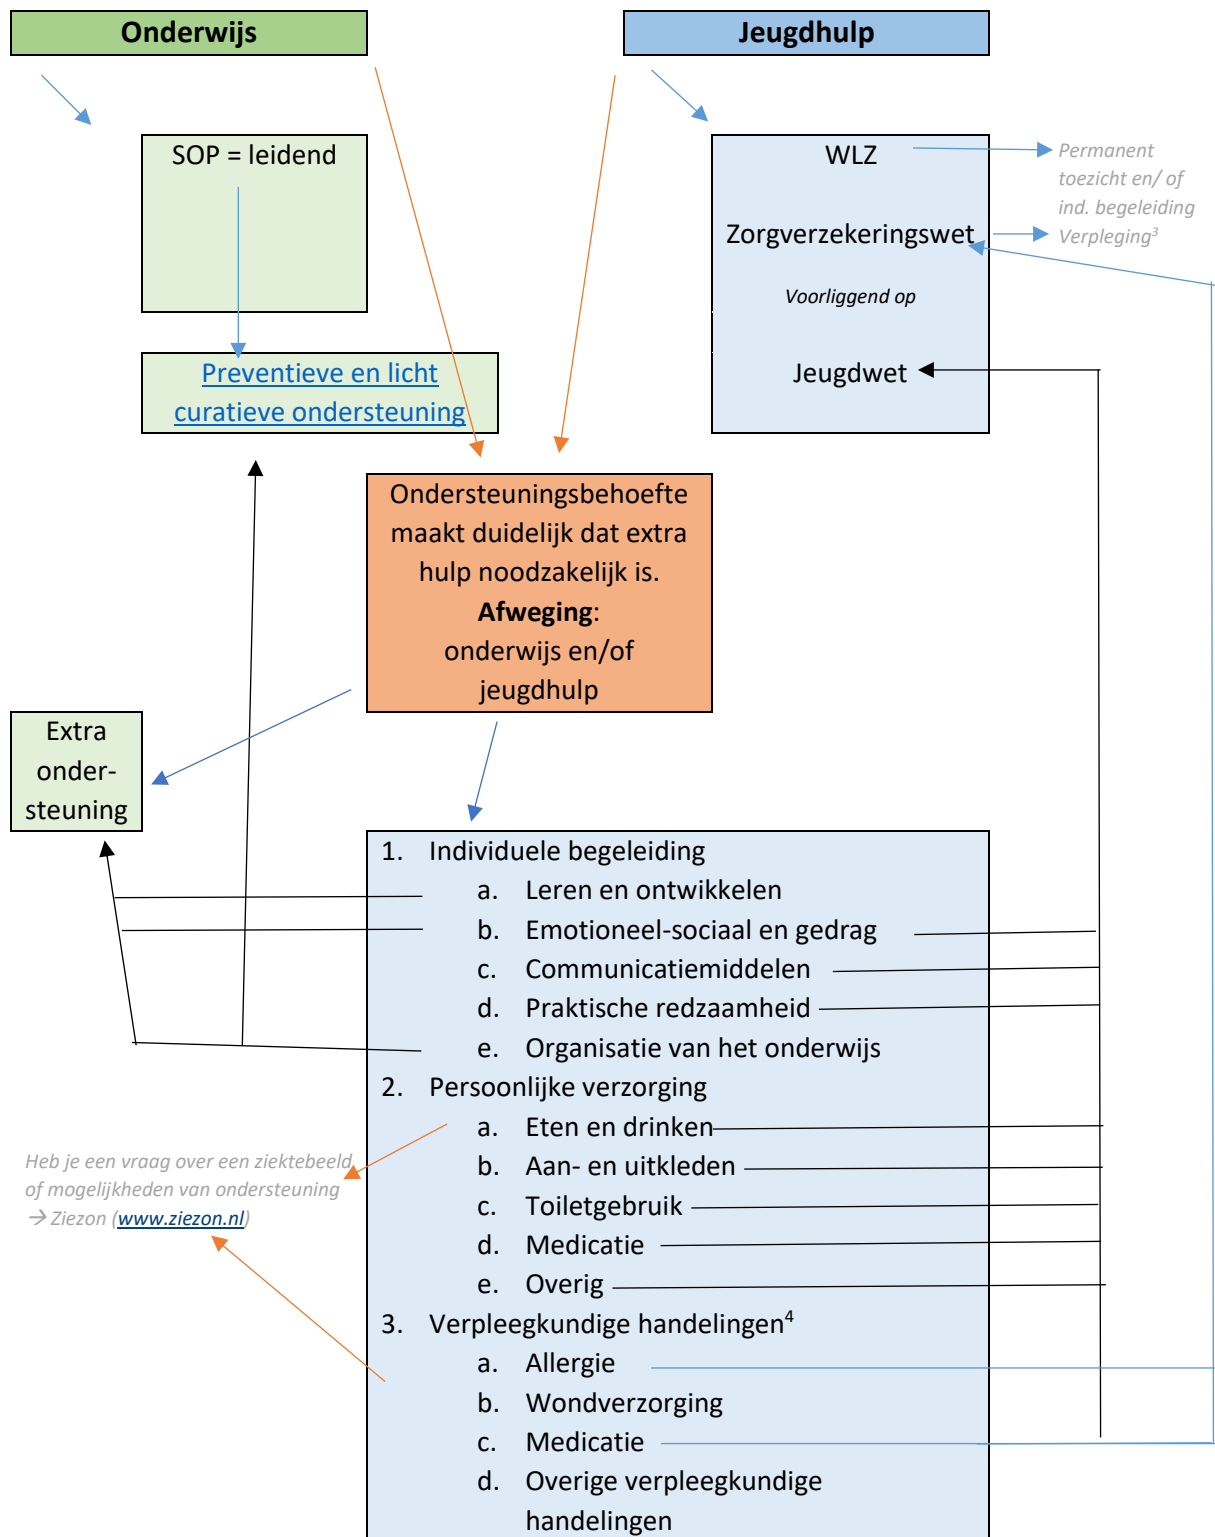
Onderwijs

Jeugdhulp

SOP = leidend

Preventieve en licht curatieve ondersteuning

WLZ

Permanent toezicht en/ of ind. begeleiding

Zorgverzekeringswet

Verpleging$^3$

Voorliggend op

Jeugdwet

Ondersteuningsbehoefte maakt duidelijk dat extra hulp noodzakelijk is. **Afweging**: onderwijs en/of jeugdhulp

Extra onder-steuning

1. Individuele begeleiding
a. Leren en ontwikkelen
b. Emotioneel-sociaal en gedrag
c. Communicatiemiddelen
d. Praktische redzaamheid
e. Organisatie van het onderwijs
2. Persoonlijke verzorging
a. Eten en drinken
b. Aan- en uitkleden
c. Toiletgebruik
d. Medicatie
e. Overig
3. Verpleegkundige handelingen$^4$
a. Allergie
b. Wondverzorging
c. Medicatie
d. Overige verpleegkundige handelingen

Heb je een vraag over een ziektebeeld of mogelijkheden van ondersteuning → Ziezon (www.ziezon.nl)